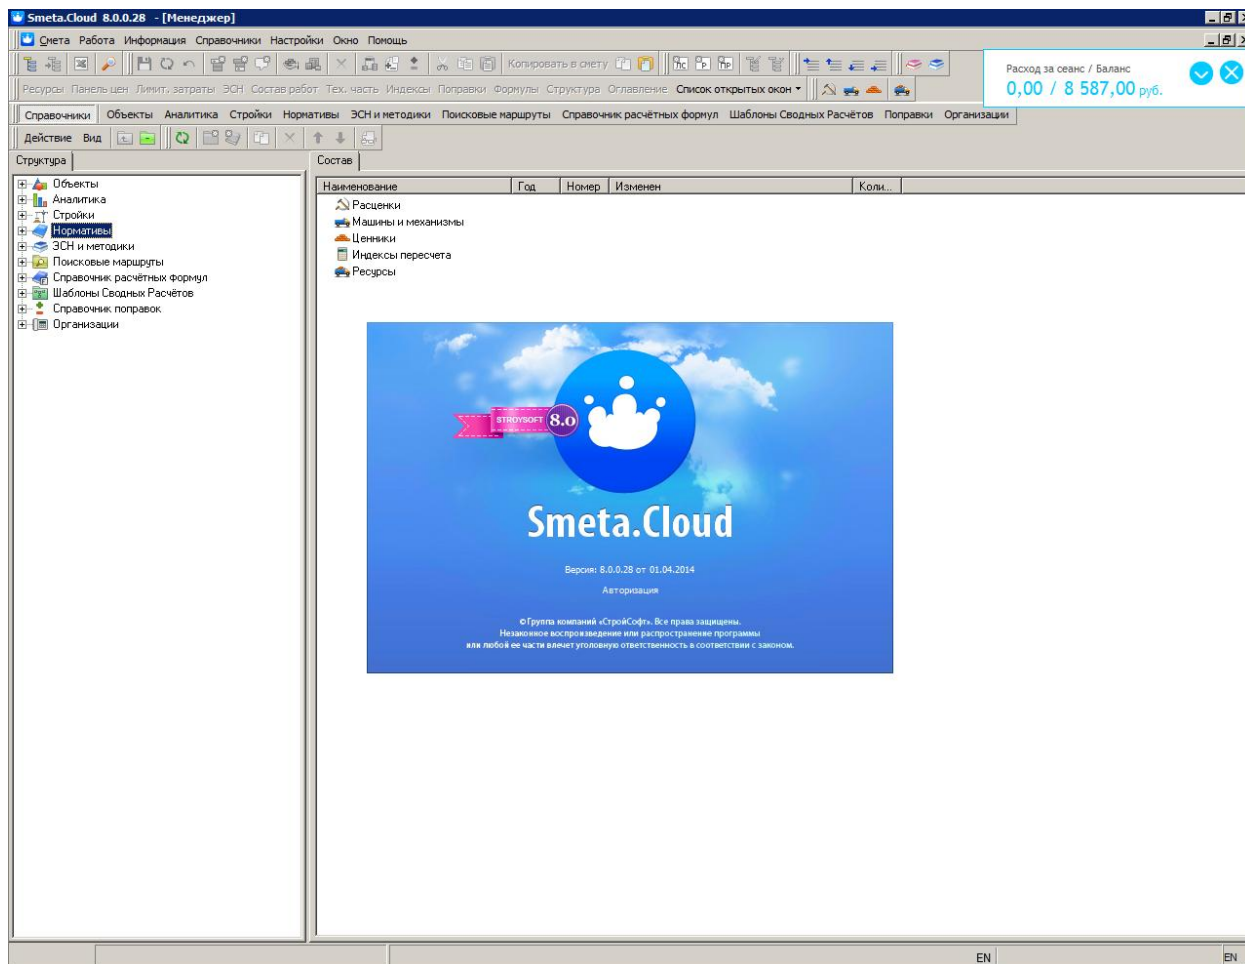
Smeta.Cloud 8.0.0.28 - [Менеджер]

Смета Работа Информация Справочники Настройки Окно Помощь

Копировать в смету

Расход за сеанс / Баланс
0,00 / 8 587,00 руб.

Ресурсы Панель цен Лимит. затраты ЭСН Состав работ Тех. часть Индексы Поправки Формулы Структура Оглавление Список открытых окон

Справочники Объекты Аналитика Стройки Нормативы ЭСН и методики Поисковые маршруты Справочник расчётных формул Шаблоны Сводных Расчётов Поправки Организации

Действие Вид

Структура

Объекты
Аналитика
Стройки
Нормативы
ЭСН и методики
Поисковые маршруты
Справочник расчётных формул
Шаблоны Сводных Расчётов
Справочник поправок
Организации

Состав

| Наименование | Год | Номер | Изменен | Коли... |
|---|---|---|---|---|
| Расценки | | | | |
| Машины и механизмы | | | | |
| Ценники | | | | |
| Индексы пересчета | | | | |
| Ресурсы | | | | |

STROYSOFT 8.0

Smeta.Cloud

Версия: 8.0.0.28 от 01.04.2014

Авторизация

©Группа компаний «СтройСофт». Все права защищены.
Незаконное воспроизведение или распространение программы или любой ее части влечет уголовную ответственность в соответствии с законом.

EN

EN